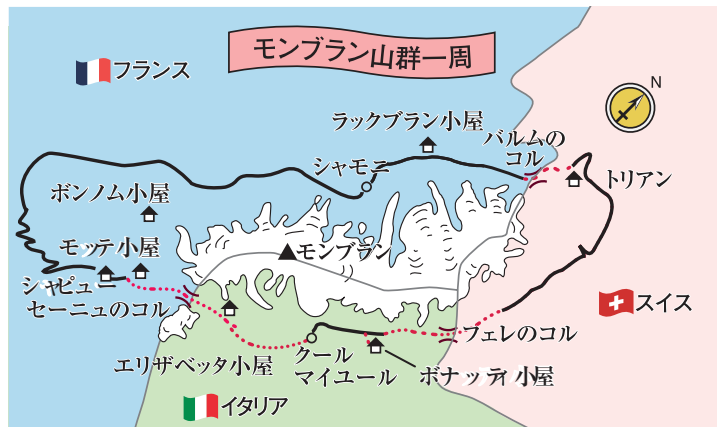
モンブラン山群一周

フランス

N

ラックブラン小屋

バルムのコル

シャモニ

トリアン

ボンノム小屋

モンブラン

モッテ小屋

シャピュー

セーニュのコル

スイス

フェレのコル

エリザベッタ小屋

クールマイユール

ボナッティ小屋

イタリア